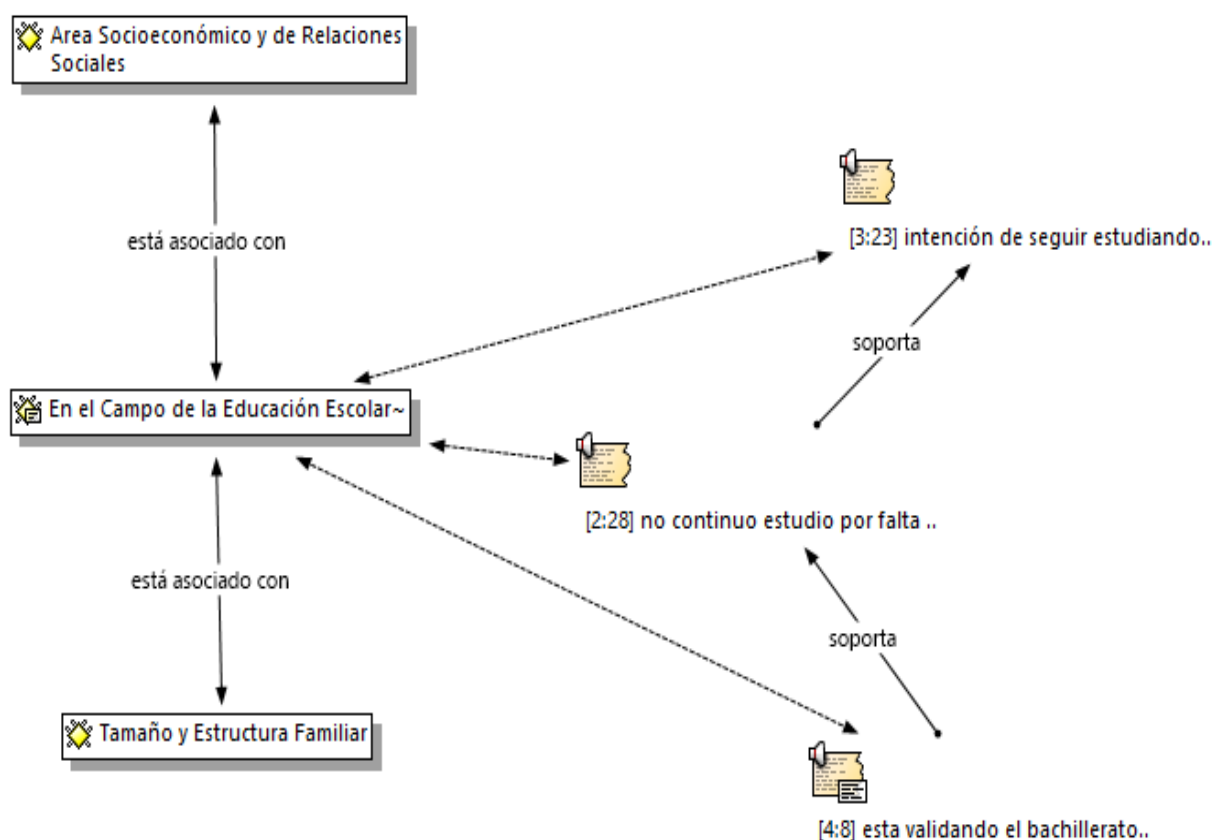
Area Socioeconómico y de Relaciones Sociales

está asociado con

[3:23] intención de seguir estudiando..

soporta

En el Campo de la Educación Escolar~

[2:28] no continuo estudio por falta ..

está asociado con

soporta

Tamaño y Estructura Familiar

[4:8] esta validando el bachillerato..